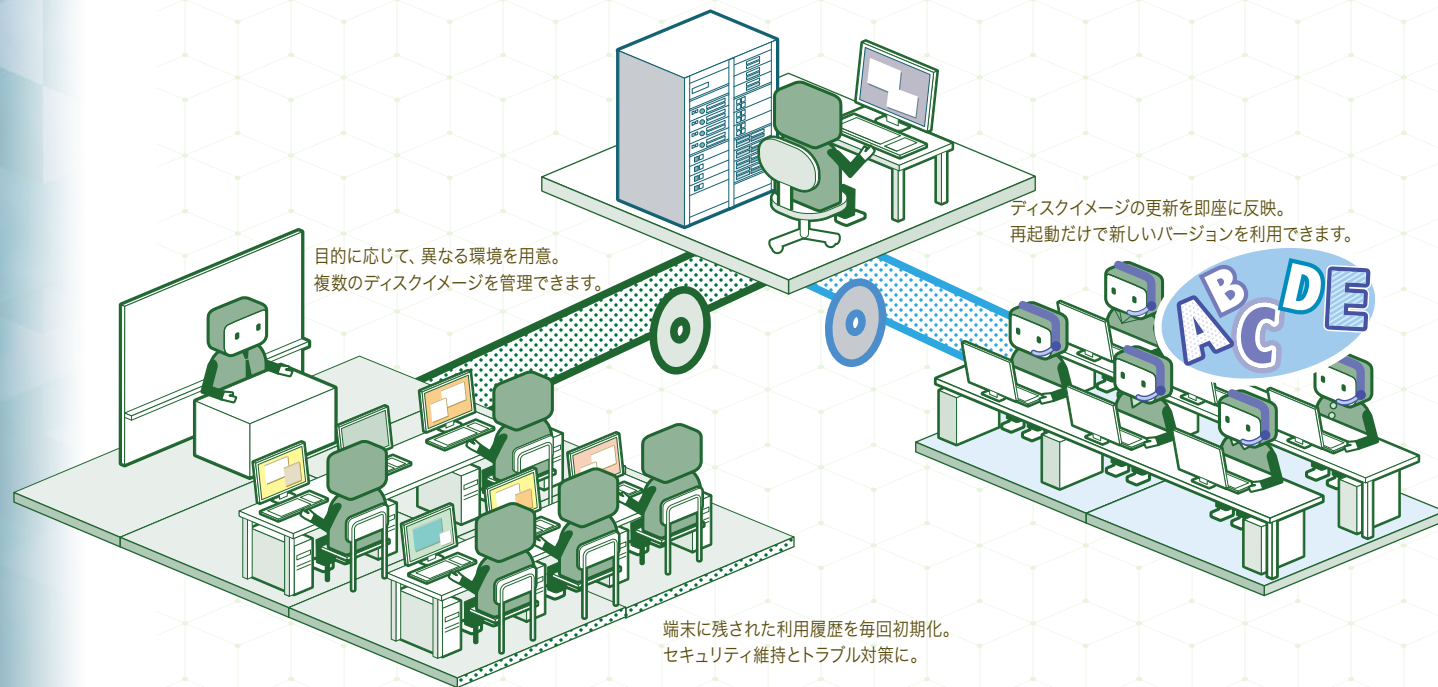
ディスクイメージの更新を即座に反映。
再起動だけで新しいバージョンを利用できます。

目的に応じて、異なる環境を用意。
複数のディスクイメージを管理できます。

ABCDE

端末に残された利用履歴を毎回初期化。
セキュリティ維持とトラブル対策に。